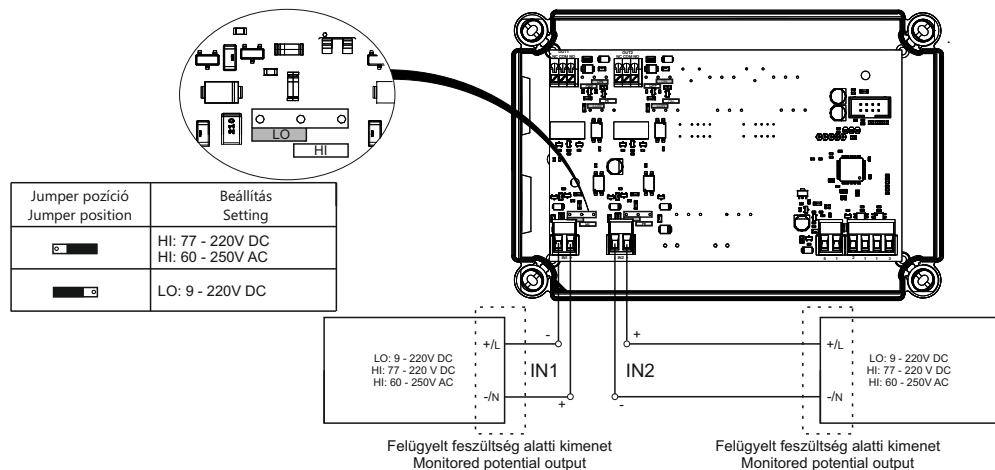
LO
HI

| Jumper pozíció<br>Jumper position | Beállítás<br>Setting |
|---|---|
| | HI: 77 - 220V DC<br>HI: 60 - 250V AC |
| | LO: 9 - 220V DC |

LO: 9 - 220V DC
HI: 77 - 220 V DC
HI: 60 - 250V AC

+/L
-/N
-
+
IN1
IN2
+
-

+/L
-/N

LO: 9 - 220V DC
HI: 77 - 220 V DC
HI: 60 - 250V AC

Felügyelt feszültség alatti kimenet
Monitored potential output

Felügyelt feszültség alatti kimenet
Monitored potential output